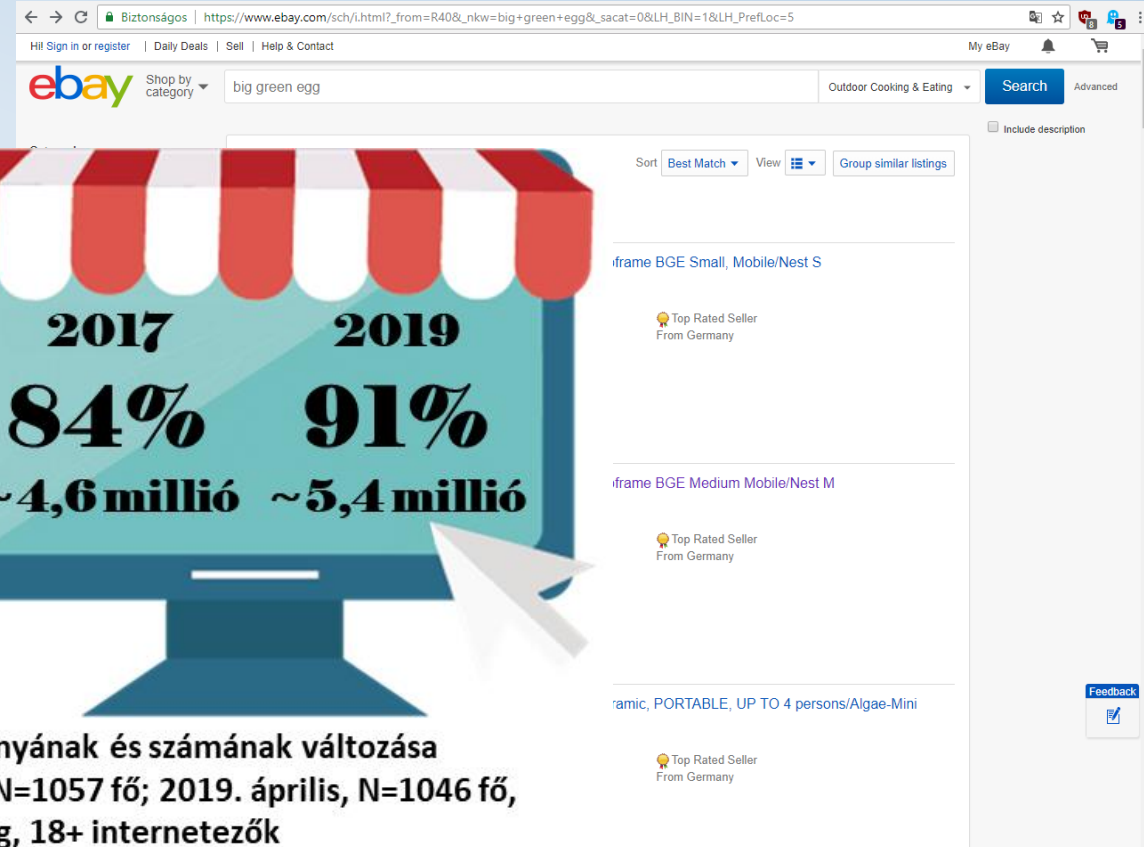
Biztonságos | https://www.ebay.com/sch/i.html?_from=R40&_nkw=big+green+egg&_sacat=0&LH_BIN=1&LH_PrefLoc=5

Hi! Sign in or register | Daily Deals | Sell | Help & Contact

My eBay

ebay Shop by category

big green egg

Outdoor Cooking & Eating

Search

Advanced

Include description

Sort Best Match View Group similar listings

2017

84%

~4,6 millió

2019

91%

~5,4 millió

frame BGE Small, Mobile/Nest S

Top Rated Seller
From Germany

frame BGE Medium Mobile/Nest M

Top Rated Seller
From Germany

ramic, PORTABLE, UP TO 4 persons/Algae-Mini

Top Rated Seller
From Germany

Feedback

nyának és számának változása
N=1057 fő; 2019. április, N=1046 fő,
g, 18+ internetezők